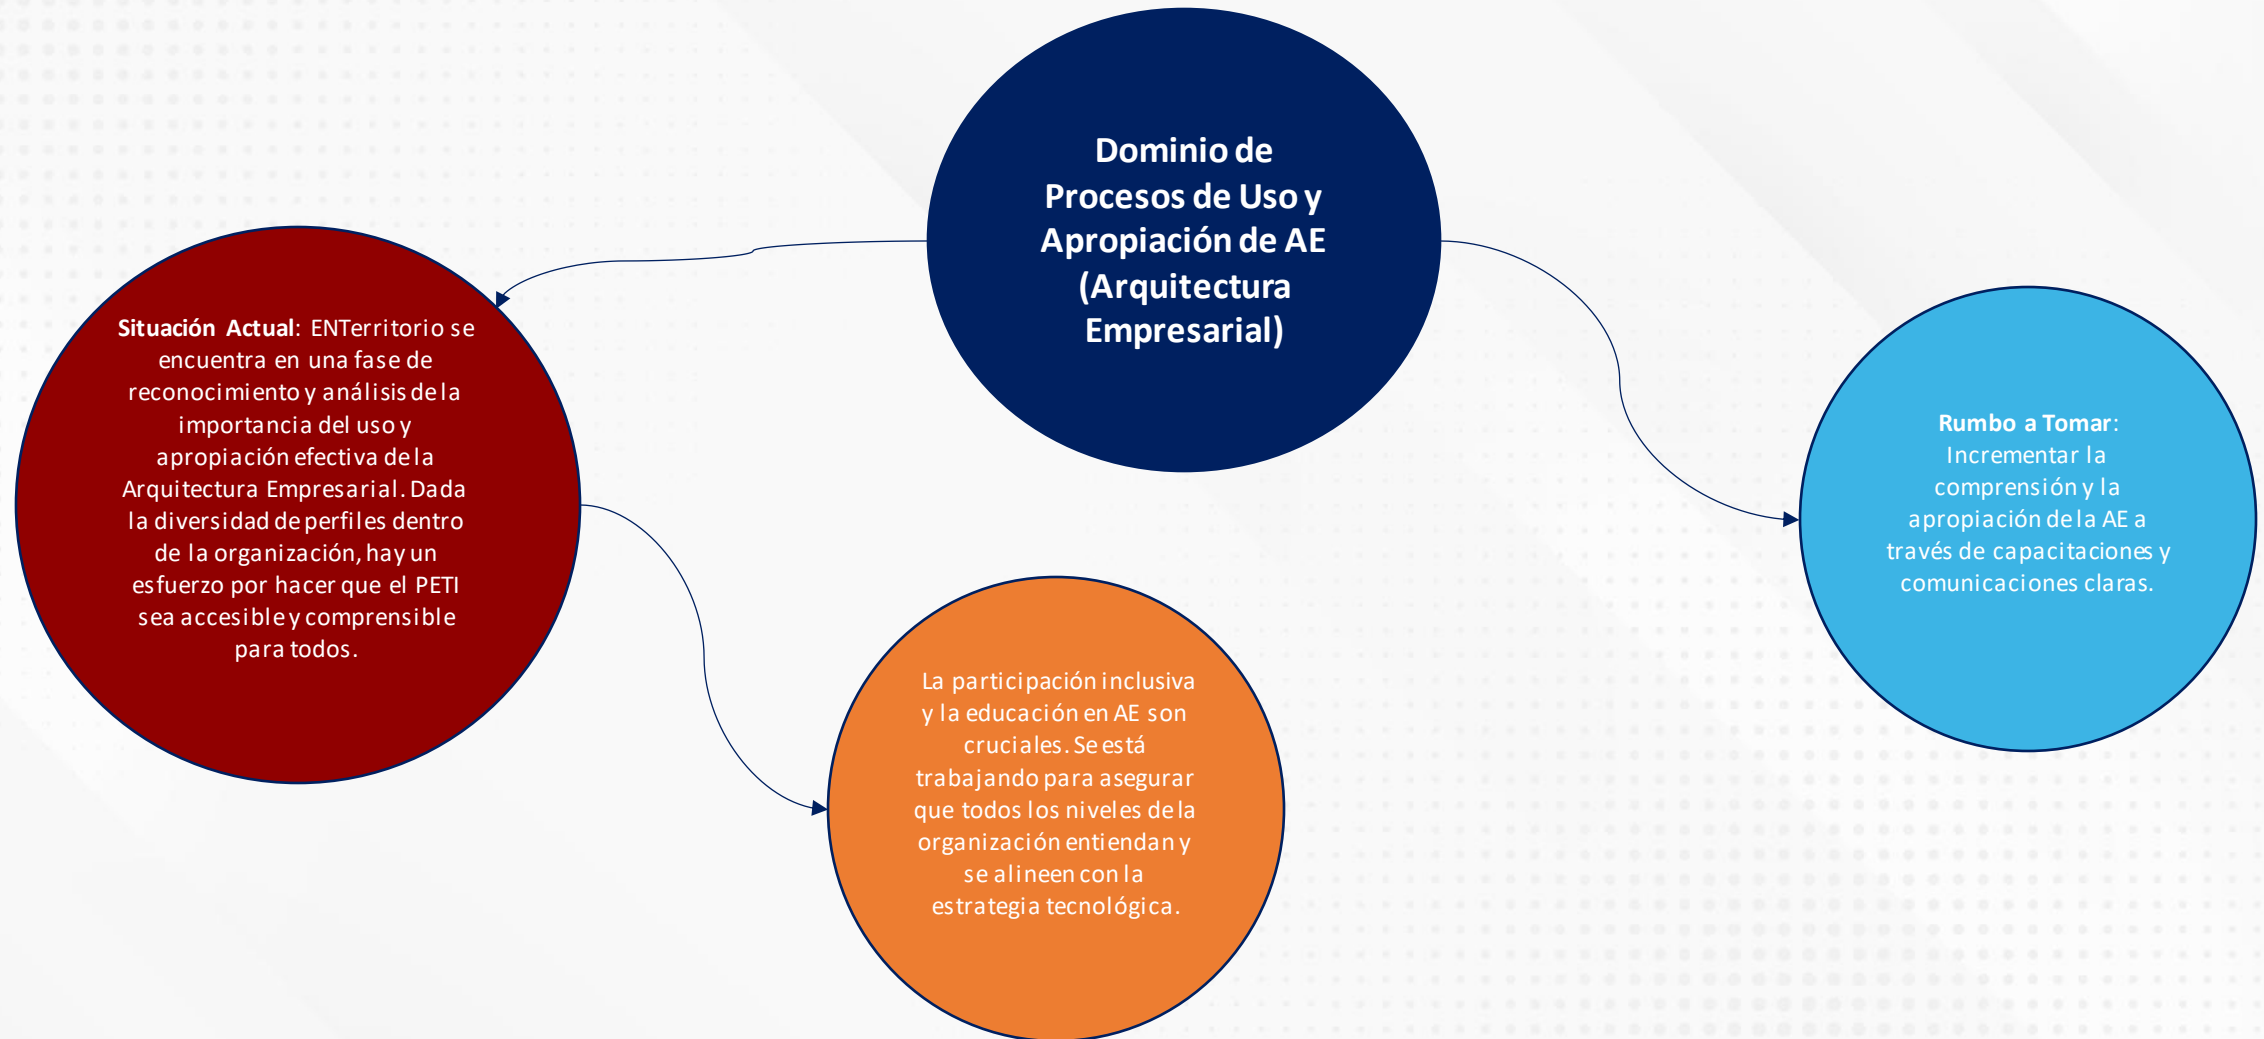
Dominio de Procesos de Uso y Apropiación de AE (Arquitectura Empresarial)

Situación Actual: ENTerritorio se encuentra en una fase de reconocimiento y análisis de la importancia del uso y apropiación efectiva de la Arquitectura Empresarial. Dada la diversidad de perfiles dentro de la organización, hay un esfuerzo por hacer que el PETI sea accesible y comprensible para todos.

La participación inclusiva y la educación en AE son cruciales. Se está trabajando para asegurar que todos los niveles de la organización entiendan y se alineen con la estrategia tecnológica.

Rumbo a Tomar: Incrementar la comprensión y la apropiación de la AE a través de capacitaciones y comunicaciones claras.